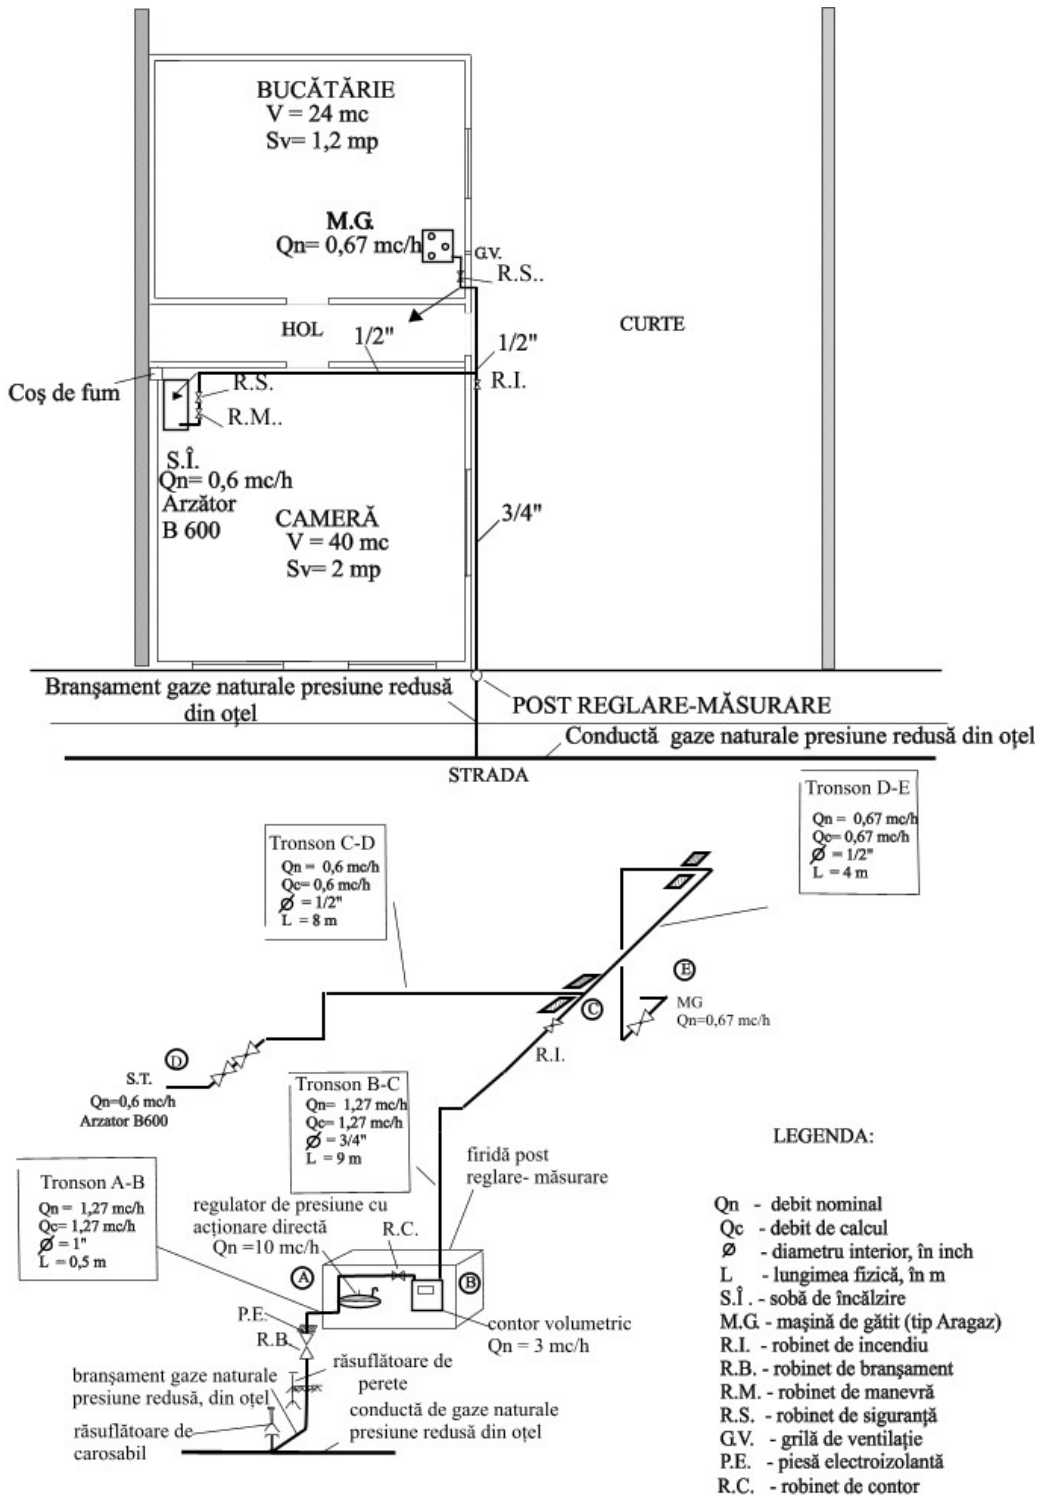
BUCĂTĂRIE
V = 24 mc
Sv= 1,2 mp

M.G.
Qn= 0,67 mc/h

G.V.
R.S..

HOL
1/2"
1/2"
CURTE

Coş de fum
R.S.
R.M..
R.I.

S.Î.
Qn= 0,6 mc/h
Arzător
B 600

CAMERĂ
V = 40 mc
Sv= 2 mp

3/4"

Branşament gaze naturale presiune redusă din oţel
POST REGLARE-MĂSURARE
Conductă gaze naturale presiune redusă din oţel
STRADA

Tronson D-E
Qn = 0,67 mc/h
Qc= 0,67 mc/h
$\varnothing$ = 1/2"
L = 4 m

Tronson C-D
Qn = 0,6 mc/h
Qc= 0,6 mc/h
$\varnothing$ = 1/2"
L = 8 m

E
MG
Qn=0,67 mc/h

C
D
R.I.

S.T.
Qn=0,6 mc/h
Arzator B600

Tronson B-C
Qn= 1,27 mc/h
Qc= 1,27 mc/h
$\varnothing$ = 3/4"
L = 9 m

firidă post
reglare- măsurare

LEGENDA:

Tronson A-B
Qn = 1,27 mc/h
Qc= 1,27 mc/h
$\varnothing$ = 1"
L = 0,5 m

regulator de presiune cu acţionare directă
Qn =10 mc/h
R.C.
A
B
P.E.
R.B.
contor volumetric
Qn = 3 mc/h

răsuflătoare de perete
branşament gaze naturale presiune redusă, din oţel
răsuflătoare de carosabil
conductă de gaze naturale presiune redusă din oţel

Qn - debit nominal
Qc - debit de calcul
$\varnothing$ - diametru interior, în inch
L - lungimea fizică, în m
S.Î . - sobă de încălzire
M.G. - maşină de gătit (tip Aragaz)
R.I. - robinet de incendiu
R.B. - robinet de branşament
R.M. - robinet de manevră
R.S. - robinet de siguranţă
G.V. - grilă de ventilaţie
P.E. - piesă electroizolantă
R.C. - robinet de contor